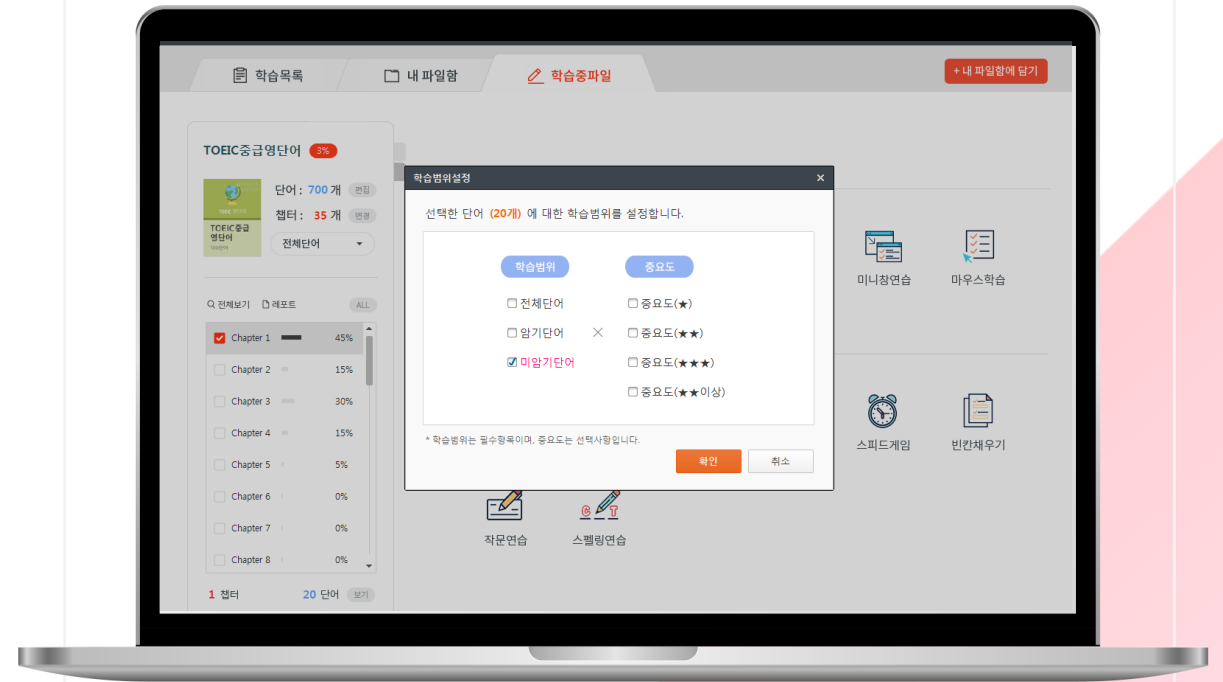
학습목록
내 파일함
학습중파일
+ 내 파일함에 담기

TOEIC중급영단어 3%
TOEIC중급 영단어
단어 : 700 개 편집
챕터 : 35 개 변경
전체단어

전체보기 레포트 ALL

| | | |
|---|---|---|
| ☑ Chapter 1 | | 45% |
| ☐ Chapter 2 | | 15% |
| ☐ Chapter 3 | | 30% |
| ☐ Chapter 4 | | 15% |
| ☐ Chapter 5 | | 5% |
| ☐ Chapter 6 | | 0% |
| ☐ Chapter 7 | | 0% |
| ☐ Chapter 8 | | 0% |

1 챕터 20 단어 보기

학습범위설정
선택한 단어 (20개) 에 대한 학습범위를 설정합니다.

학습범위
☐ 전체단어
☐ 암기단어
☑ 미암기단어

×

중요도
☐ 중요도(★)
☐ 중요도(★★)
☐ 중요도(★★★)
☐ 중요도(★★이상)

* 학습범위는 필수항목이며, 중요도는 선택사항입니다.
확인 취소

미니창연습
마우스학습
스피드게임
빈칸채우기
작문연습
스펠링연습